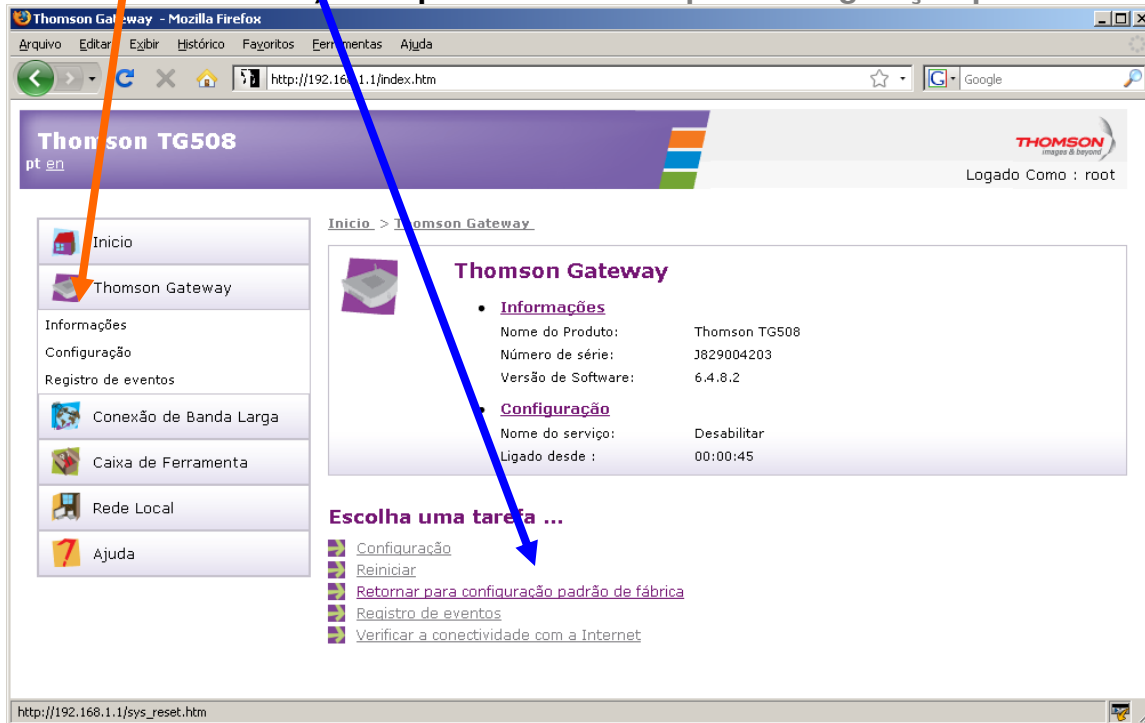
Thomson Gateway - Mozilla Firefox

Arquivo Editar Exibir Histórico Favoritos Ferramentas Ajuda

http://192.168.1.1/index.htm

Google

Thomson TG508
pt en

THOMSON images & beyond

Logado Como : root

Inicio

Thomson Gateway

Informações
Configuração
Registro de eventos

Conexão de Banda Larga

Caixa de Ferramenta

Rede Local

Ajuda

Inicio > Thomson Gateway

Thomson Gateway

• Informações

| Nome do Produto: | Thomson TG508 |
|---|---|
| Número de série: | J829004203 |
| Versão de Software: | 6.4.8.2 |

• Configuração

| Nome do serviço: | Desabilitar |
|---|---|
| Ligado desde : | 00:00:45 |

Escolha uma tarefa ...

Configuração
Reiniciar
Retornar para configuração padrão de fábrica
Registro de eventos
Verificar a conectividade com a Internet

http://192.168.1.1/sys_reset.htm